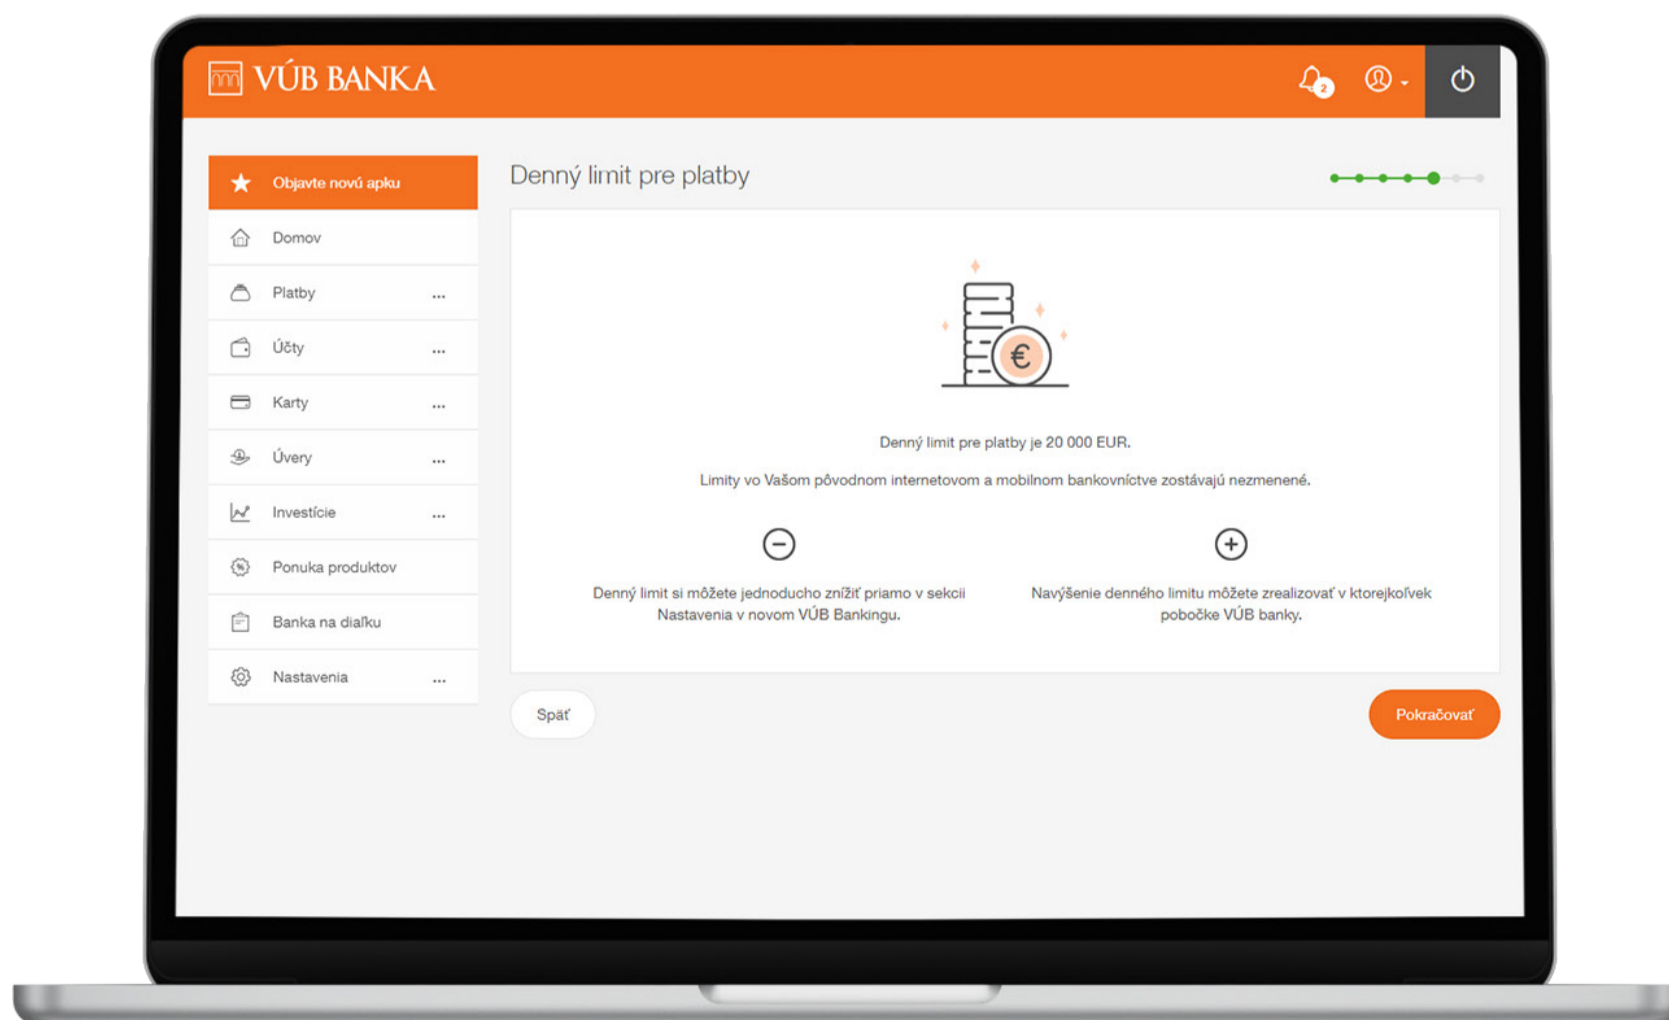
VÚB BANKA

2

Objavte novú apku

Domov

Platby ...

Účty ...

Karty ...

Úvery ...

Investície ...

Ponuka produktov

Banka na diaľku

Nastavenia ...

Denný limit pre platby

€

Denný limit pre platby je 20 000 EUR.

Limity vo Vašom pôvodnom internetovom a mobilnom bankovníctve zostávajú nezmenené.

Denný limit si môžete jednoducho znížiť priamo v sekcii Nastavenia v novom VÚB Bankingu.

Navýšenie denného limitu môžete zrealizovať v ktorejkoľvek pobočke VÚB banky.

Späť

Pokračovať